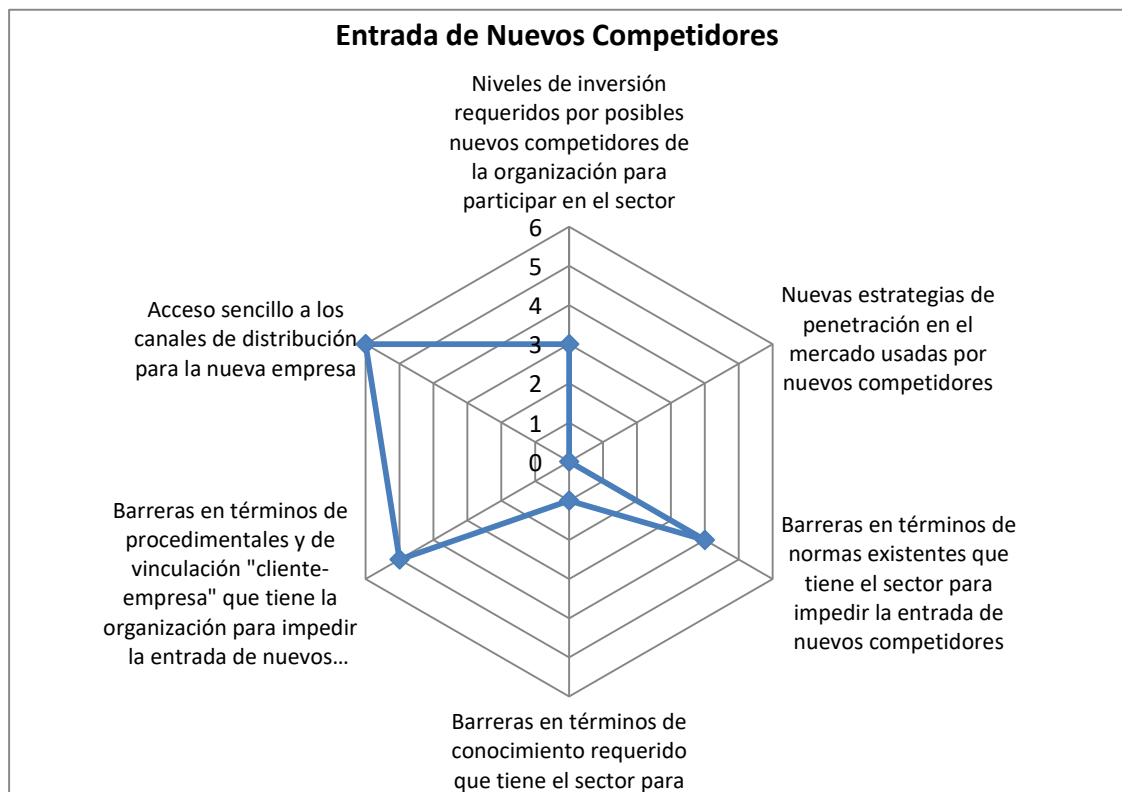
Entrada de Nuevos Competidores

Niveles de inversión requeridos por posibles nuevos competidores de la organización para participar en el sector

6
5
4
3
2
1
0

Nuevas estrategias de penetración en el mercado usadas por nuevos competidores

Barreras en términos de normas existentes que tiene el sector para impedir la entrada de nuevos competidores

Barreras en términos de conocimiento requerido que tiene el sector para

Barreras en términos de procedimentales y de vinculación "cliente-empresa" que tiene la organización para impedir la entrada de nuevos…

Acceso sencillo a los canales de distribución para la nueva empresa